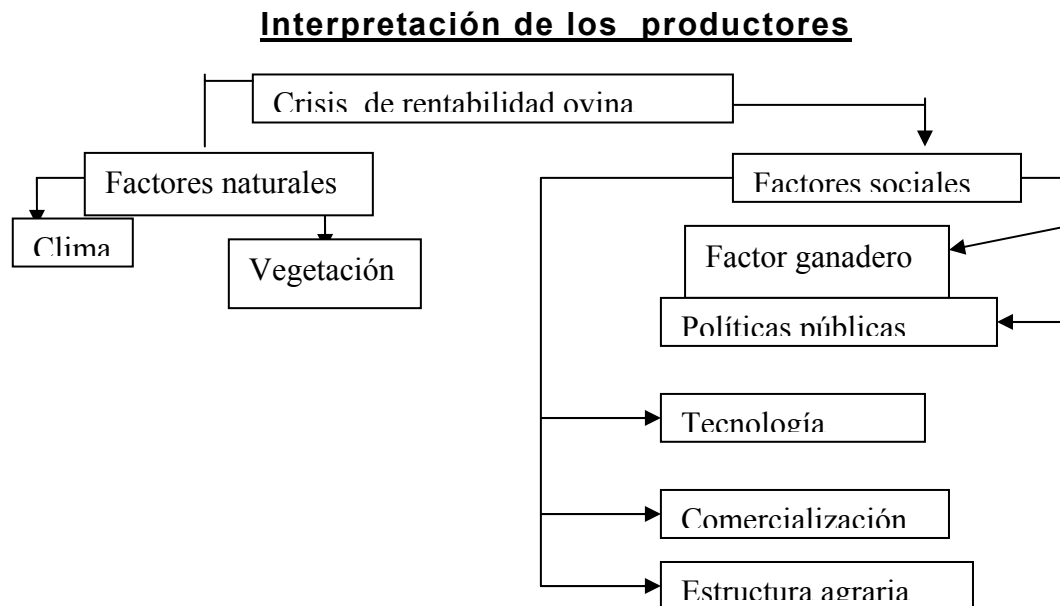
Interpretación de los productores

Crisis de rentabilidad ovina

Factores naturales

Clima

Vegetación

Factores sociales

Factor ganadero

Políticas públicas

Tecnología

Comercialización

Estructura agraria